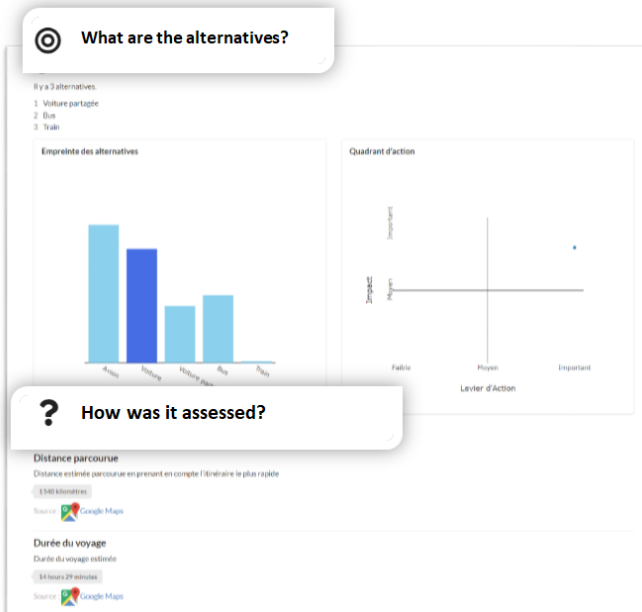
What are the alternatives?

Il y a 3 alternatives.

1 Voiture partagée
2 Bus
3 Train

Empreinte des alternatives

Avion
Voiture
Voiture par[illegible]
Bus
Train

Quadrant d'action

Impact
Important
Moyen

Faible
Moyen
Important
Levier d'Action

How was it assessed?

Distance parcourue

Distance estimée parcourue en prenant en compte l'itinéraire le plus rapide

1540 kilomètres

Source Google Maps

Durée du voyage

Durée du voyage estimée

14 hours 29 minutes

Source Google Maps